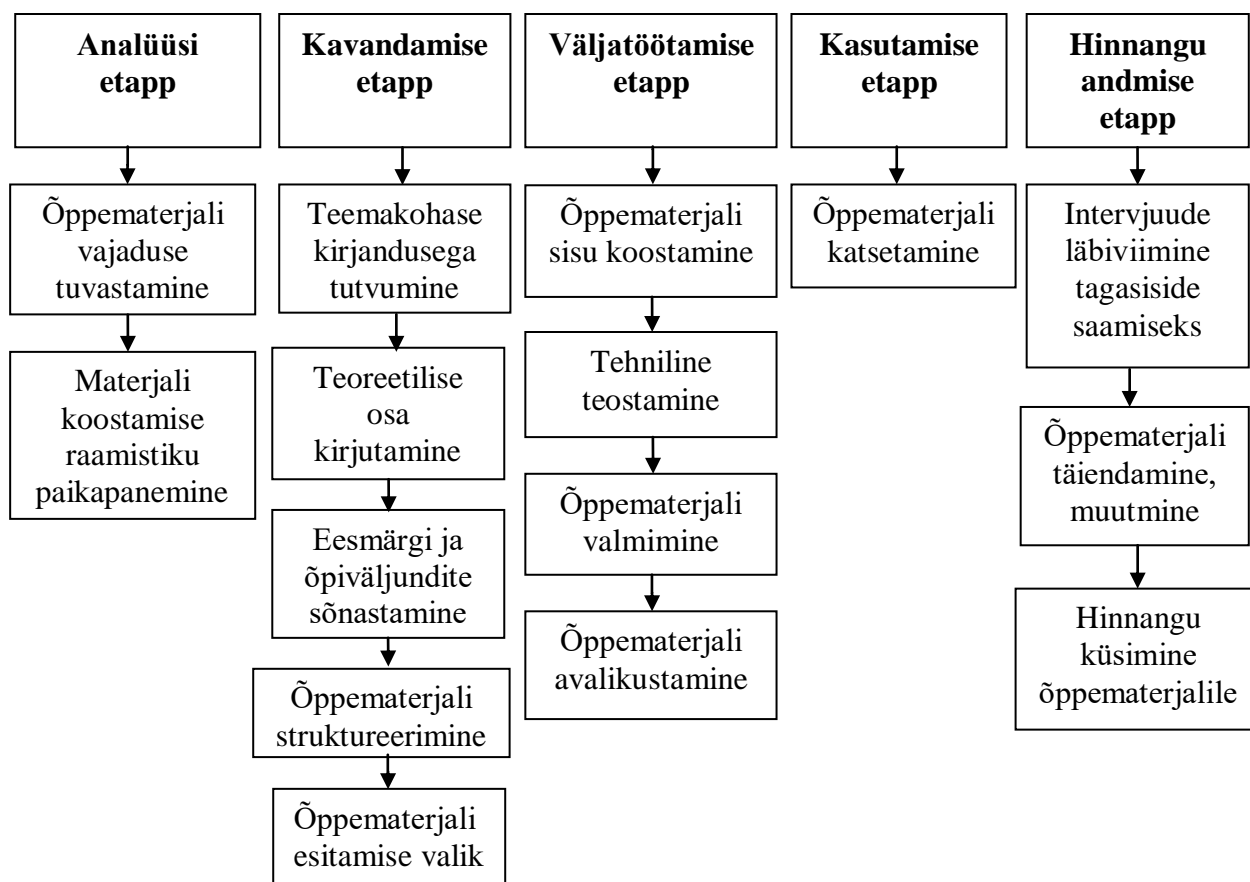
Analüüsi etapp

Õppematerjali vajaduse tuvastamine

Materjali koostamise raamistiku paikapanemine

Kavandamise etapp

Teemakohase kirjandusega tutvumine

Teoreetilise osa kirjutamine

Eesmärgi ja õpiväljundite sõnastamine

Õppematerjali struktureerimine

Õppematerjali esitamise valik

Väljatöötamise etapp

Õppematerjali sisu koostamine

Tehniline teostamine

Õppematerjali valmimine

Õppematerjali avalikustamine

Kasutamise etapp

Õppematerjali katsetamine

Hinnangu andmise etapp

Intervjuude läbiviimine tagasiside saamiseks

Õppematerjali täiendamine, muutmine

Hinnangu küsimine õppematerjalile